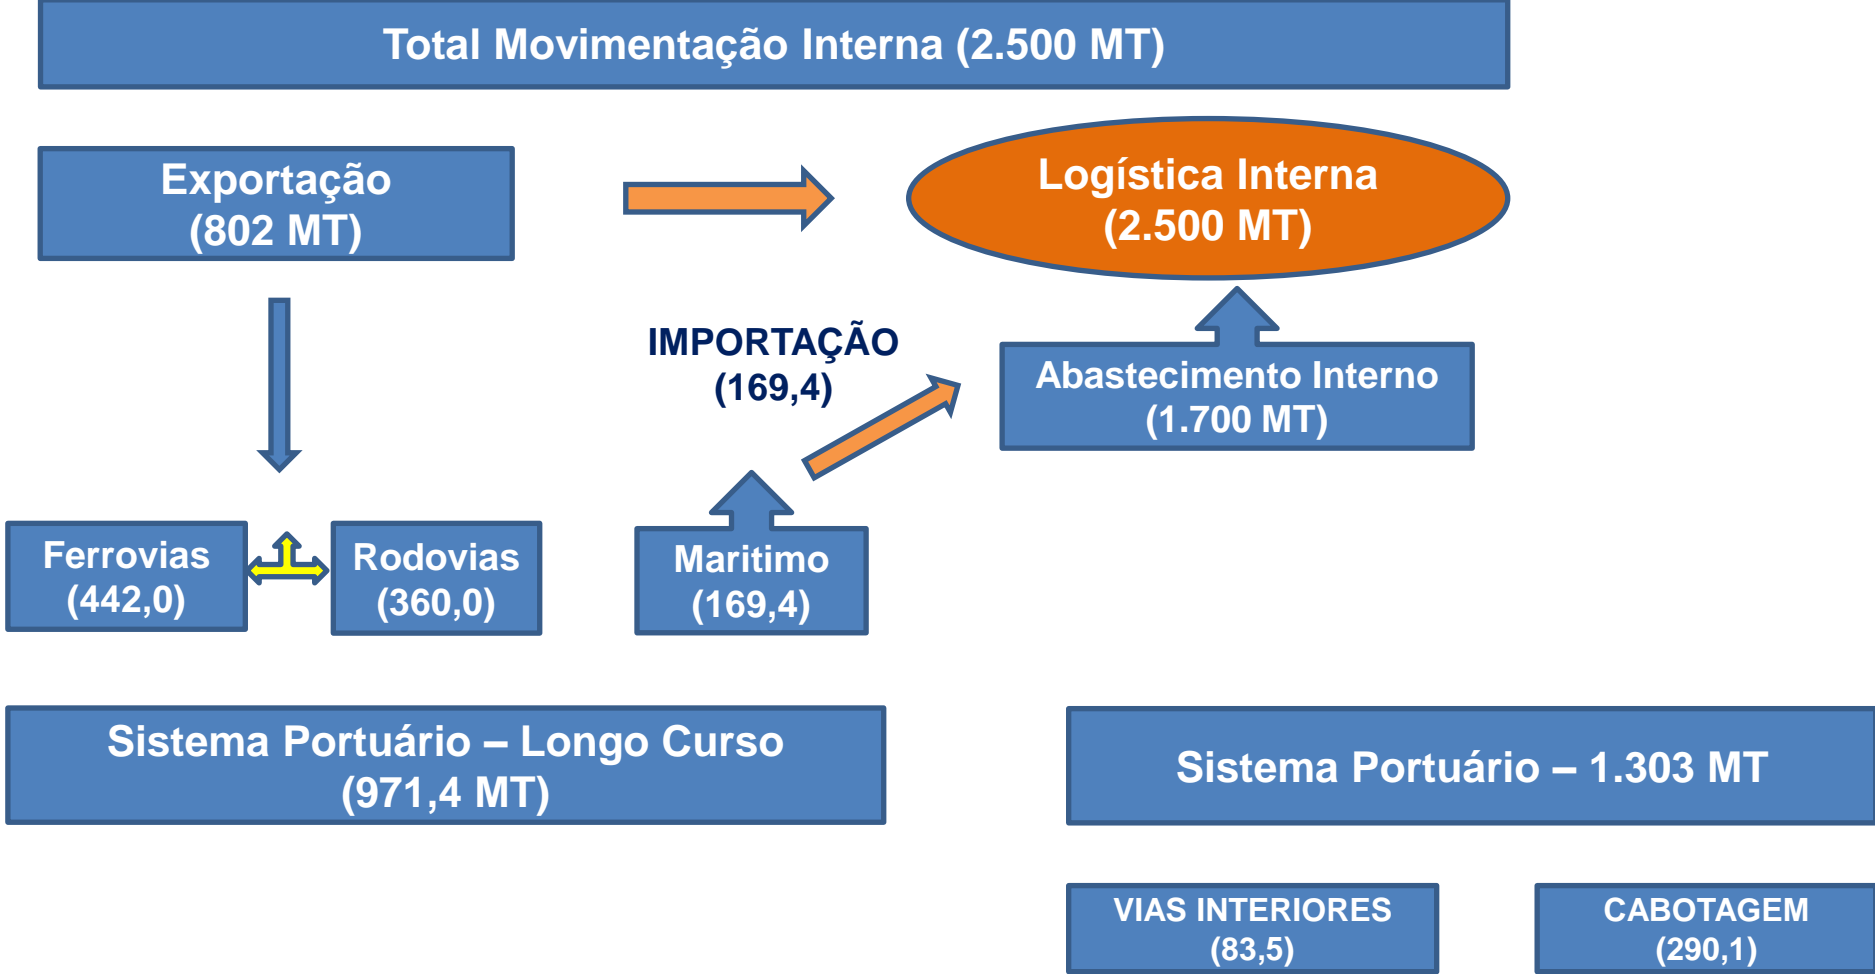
Total Movimentação Interna (2.500 MT)

Exportação
(802 MT)

Logística Interna
(2.500 MT)

IMPORTAÇÃO
(169,4)

Abastecimento Interno
(1.700 MT)

Ferrovias
(442,0)

Rodovias
(360,0)

Maritimo
(169,4)

Sistema Portuário – Longo Curso
(971,4 MT)

Sistema Portuário – 1.303 MT

VIAS INTERIORES
(83,5)

CABOTAGEM
(290,1)